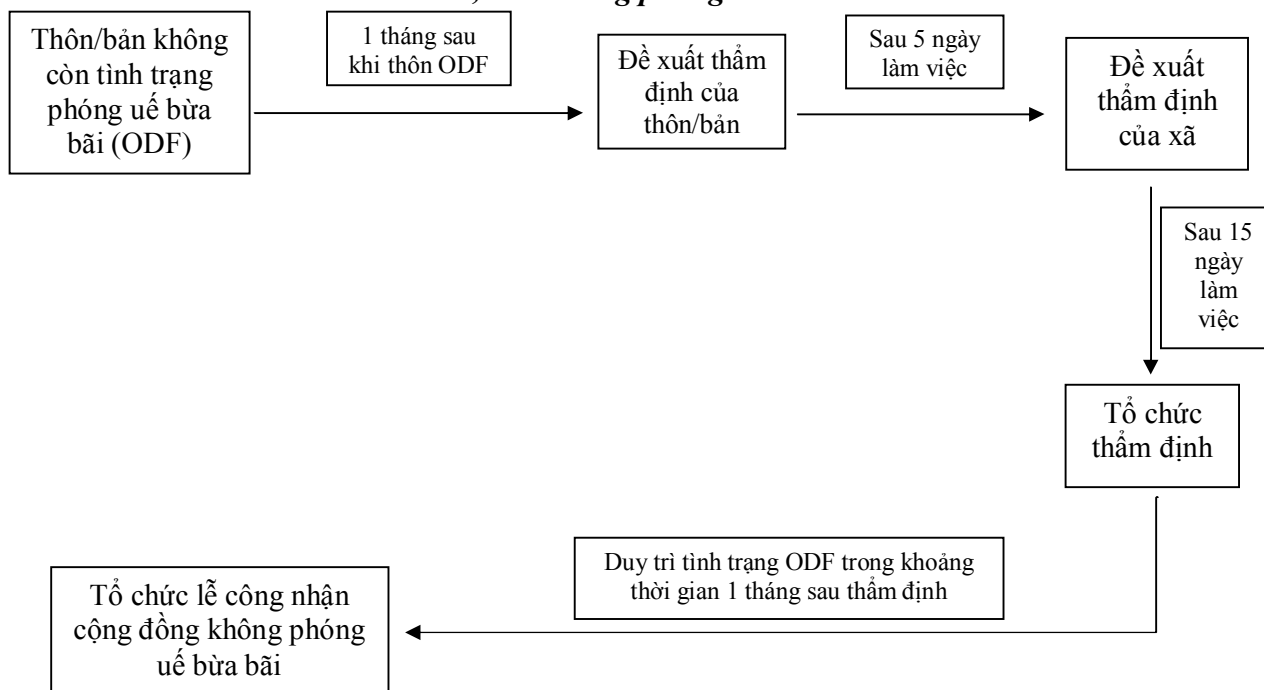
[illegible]

Thôn/bản không còn tình trạng phóng uế bừa bãi (ODF)

1 tháng sau khi thôn ODF

Đề xuất thẩm định của thôn/bản

Sau 5 ngày làm việc

Đề xuất thẩm định của xã

Sau 15 ngày làm việc

Tổ chức thẩm định

Duy trì tình trạng ODF trong khoảng thời gian 1 tháng sau thẩm định

Tổ chức lễ công nhận cộng đồng không phóng uế bừa bãi